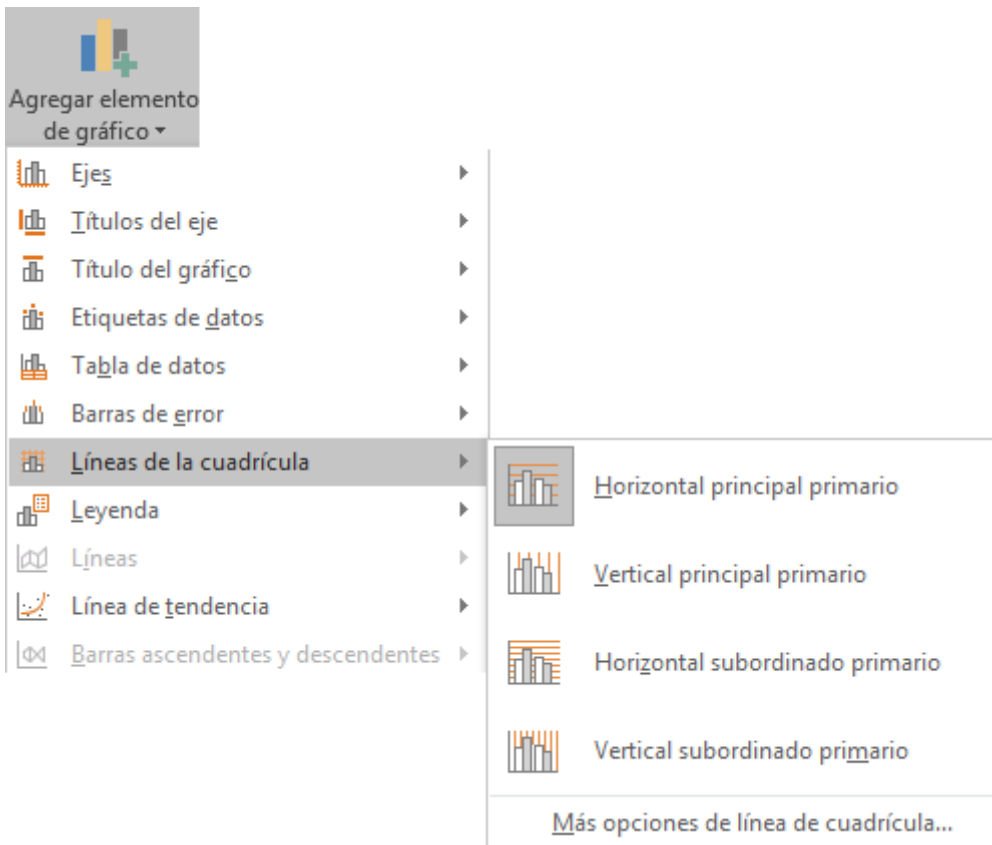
Agregar elemento de gráfico

Ejes
Títulos del eje
Título del gráfico
Etiquetas de datos
Tabla de datos
Barras de error
Líneas de la cuadrícula
Leyenda
Líneas
Línea de tendencia
Barras ascendentes y descendentes

Horizontal principal primario
Vertical principal primario
Horizontal subordinado primario
Vertical subordinado primario
Más opciones de línea de cuadrícula...